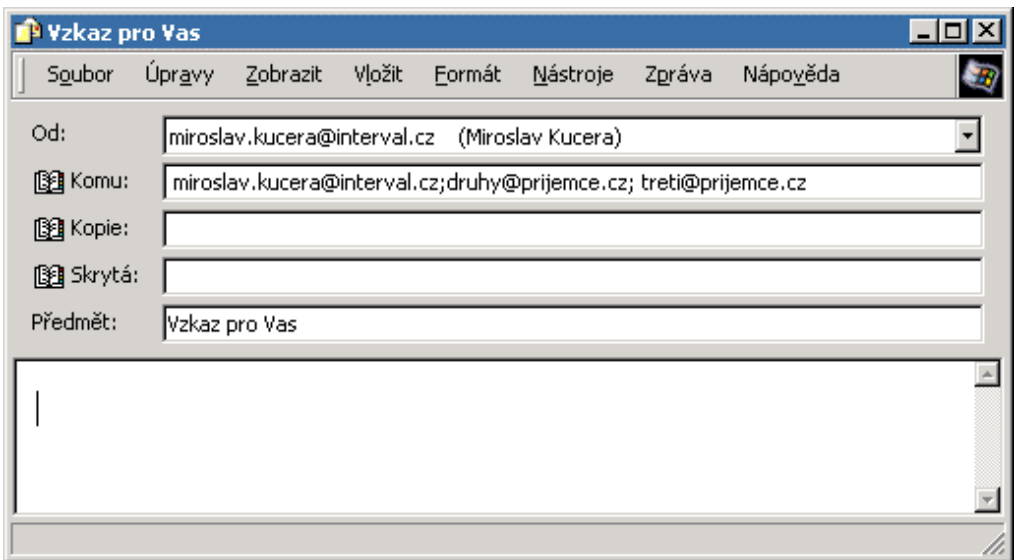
Vzkaz pro Vas

Soubor Úpravy Zobrazit Vložit Formát Nástroje Zpráva Nápověda

Od: miroslav.kucera@interval.cz (Miroslav Kucera)

Komu: miroslav.kucera@interval.cz;druhy@prijemce.cz; treti@prijemce.cz

Kopie:

Skrytá:

Předmět: Vzkaz pro Vas